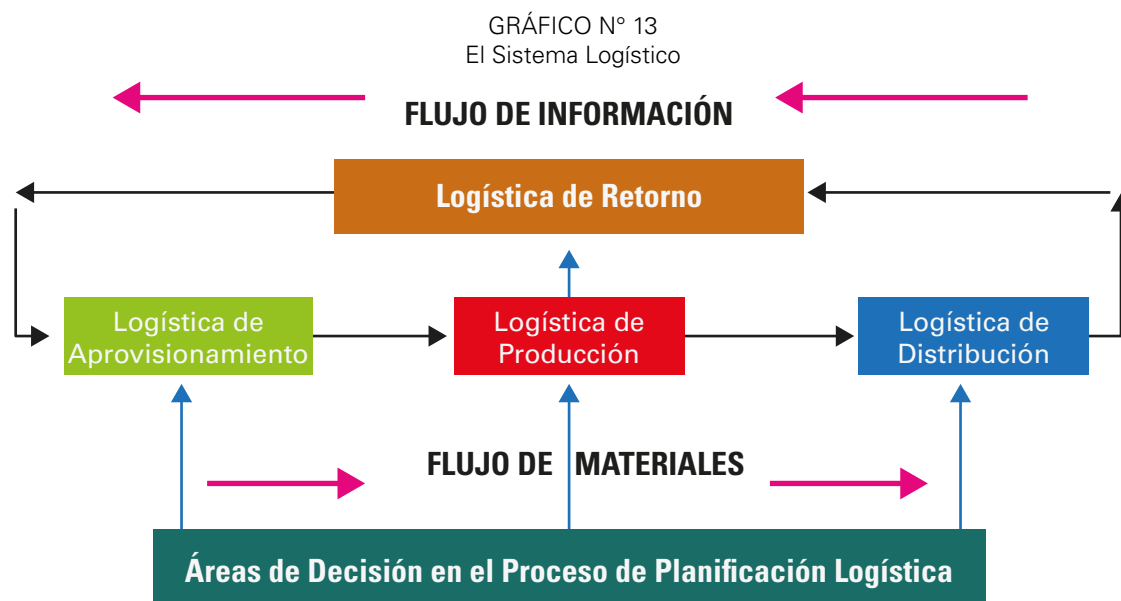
GRÁFICO N° 13
El Sistema Logístico

FLUJO DE INFORMACIÓN

Logística de Retorno

Logística de Aprovisionamiento

Logística de Producción

Logística de Distribución

FLUJO DE MATERIALES

Áreas de Decisión en el Proceso de Planificación Logística